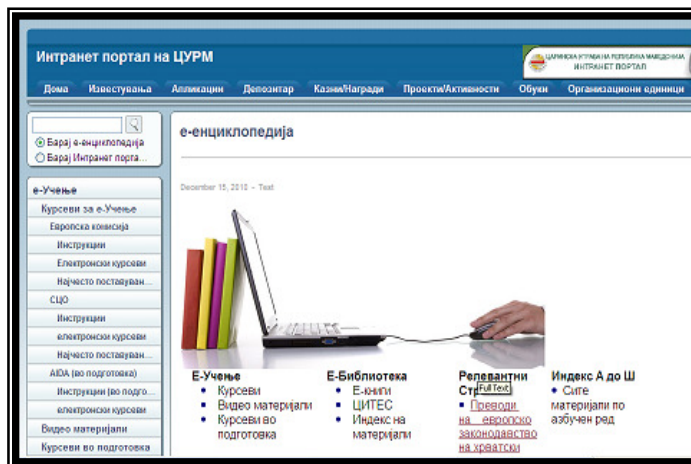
Интранет портал на ЦУРМ

ЦАРИНСКА УПРАВА НА РЕПУБЛИКА МАКЕДОНИЈА
ИНТРАНЕТ ПОРТАЛ

Дома | Известувања | Апликации | Депозитар | Казни/Награди | Проекти/Активности | Обуки | Организациони единици

Барај е-енциклопедија
Барај Интранет портa...

е-Учење
Курсеви за е-Учење
Европска комисија
Инструкции
Електронски курсеви
Најчесто поставуван...
СЦО
Инструкции
електронски курсеви
Најчесто поставуван...
AIDA (во подготовка)
Инструкции (во подго...
електронски курсеви
Видео материјали
Курсеви во подготовка

е-енциклопедија

December 15, 2010 - Test

Е-Учење
• Курсеви
• Видео материјали
• Курсеви во подготовка

Е-Библиотека
• Е-книги
• ЦИТЕС
• Индекс на материјали

Релевантни Ст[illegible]
Full Text
• Преводи на европско законодавство на хрватски

Индекс А до Ш
• Сите материјали по азбучен ред